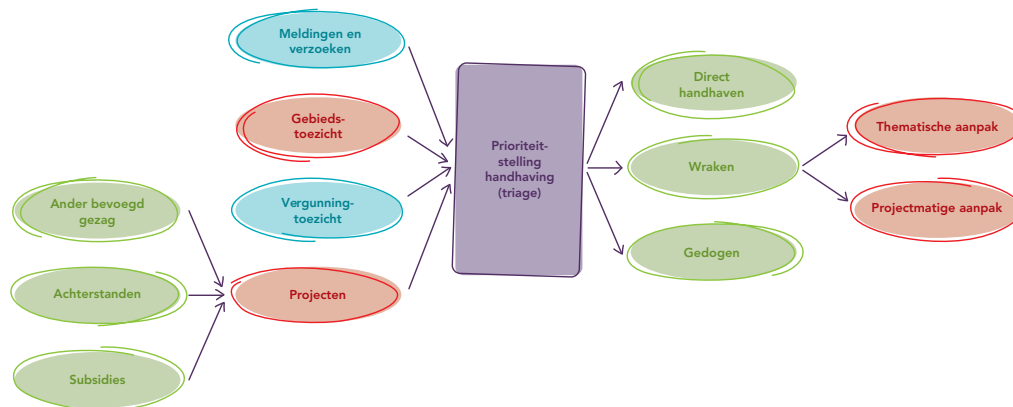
Meldingen en verzoeken

Gebiedstoezicht

Vergunningtoezicht

Ander bevoegd gezag

Achterstanden

Projecten

Subsidies

Prioriteitstelling handhaving (triage)

Direct handhaven

Wraken

Gedogen

Thematische aanpak

Projectmatige aanpak